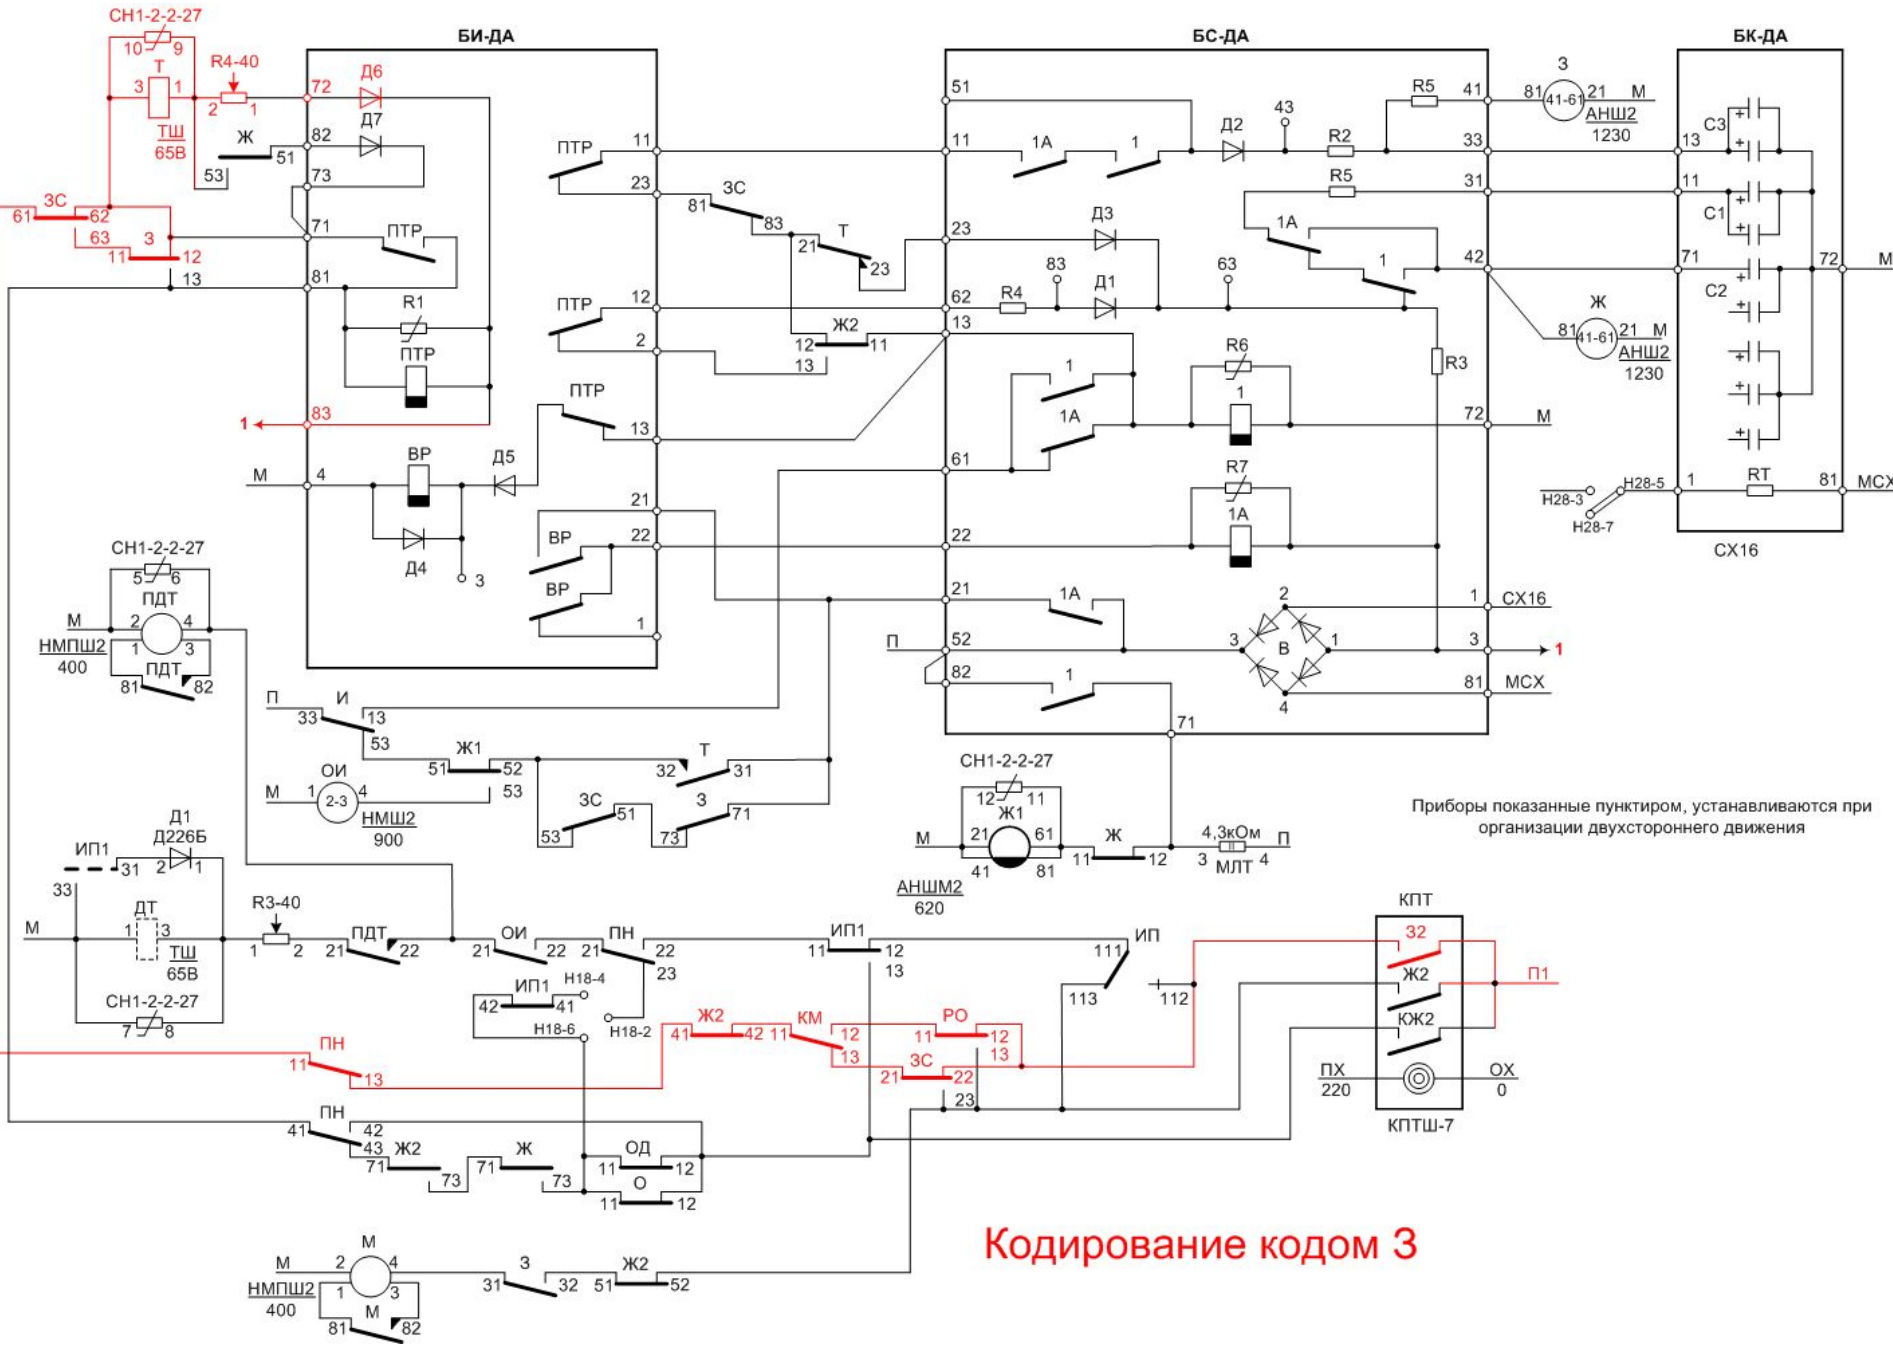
СН1-2-2-27
10 9
3 Т 1
ТШ
65В
R4-40
2 1
3С
61 62
63 3
11 12
13
БИ-ДА
72 Д6
Д7
82
Ж 51
53
73
71 ПТР
81
R1
ПТР
1 83
М 4
ВР
Д5
Д4
3
ПТР 11
23
ПТР 12
2
ПТР
13
21
ВР 22
ВР
1
3С
81 83
Т
21 23
Ж2
12 11
13
БС-ДА
51
11 1А 1
Д2
43
R2
R5 41
33
R5
31
23 Д3
1А
1
83 Д1 63
62 R4
13
42
R3
1
1А
R6
1
72 М
61
R7
1А
22
21 1А
2
1 СХ16
П 52 3 В 1 3 1
82 1
4
81 МСХ
71
3
81 41-61 21 М
АНШ2
1230
Ж
81 41-61 21 М
АНШ2
1230
БК-ДА
С3
13
11
С1
71
С2
72 М
1 RT 81 МСХ
Н28-3 Н28-5
Н28-7
СХ16
СН1-2-2-27
5 6
ПДТ
М 2 4
НМПШ2 1 3
400
ПДТ
81 82
П И
33 13
53
Ж1
51 52
53
Т
32 31
ОИ
М 1 2-3 4
НМШ2
900
3С
3
51
53 73 71
СН1-2-2-27
12 11
Ж1
М 21 61
41 81
АНШМ2
620
Ж
11 12
4,3кОм П
3 МЛТ 4
Приборы показанные пунктиром, устанавливаются при организации двухстороннего движения
Д1
Д226Б
ИП1
31 2 1
33
ДТ
М 1 3
ТШ
65В
СН1-2-2-27
7 8
R3-40
1 2
ПДТ
21 22
ОИ
21 22
ПН
21 22
23
ИП1
42 41
Н18-4
Н18-6
Н18-2
ИП1
11 12
13
111 ИП
113
112
КПТ
32
Ж2
КЖ2
П1
ПХ
220
ОХ
0
КПТШ-7
ПН
11 13
Ж2
41 42
КМ
11 12
13
РО
11 12
13
3С
21 22
23
ПН
41 42
43
Ж2
71 73
Ж
71 73
ОД
11 12
О
11 12
М
М 2 4
НМПШ2 1 3
400
М
81 82
3
31 32
Ж2
51 52
Кодирование кодом 3